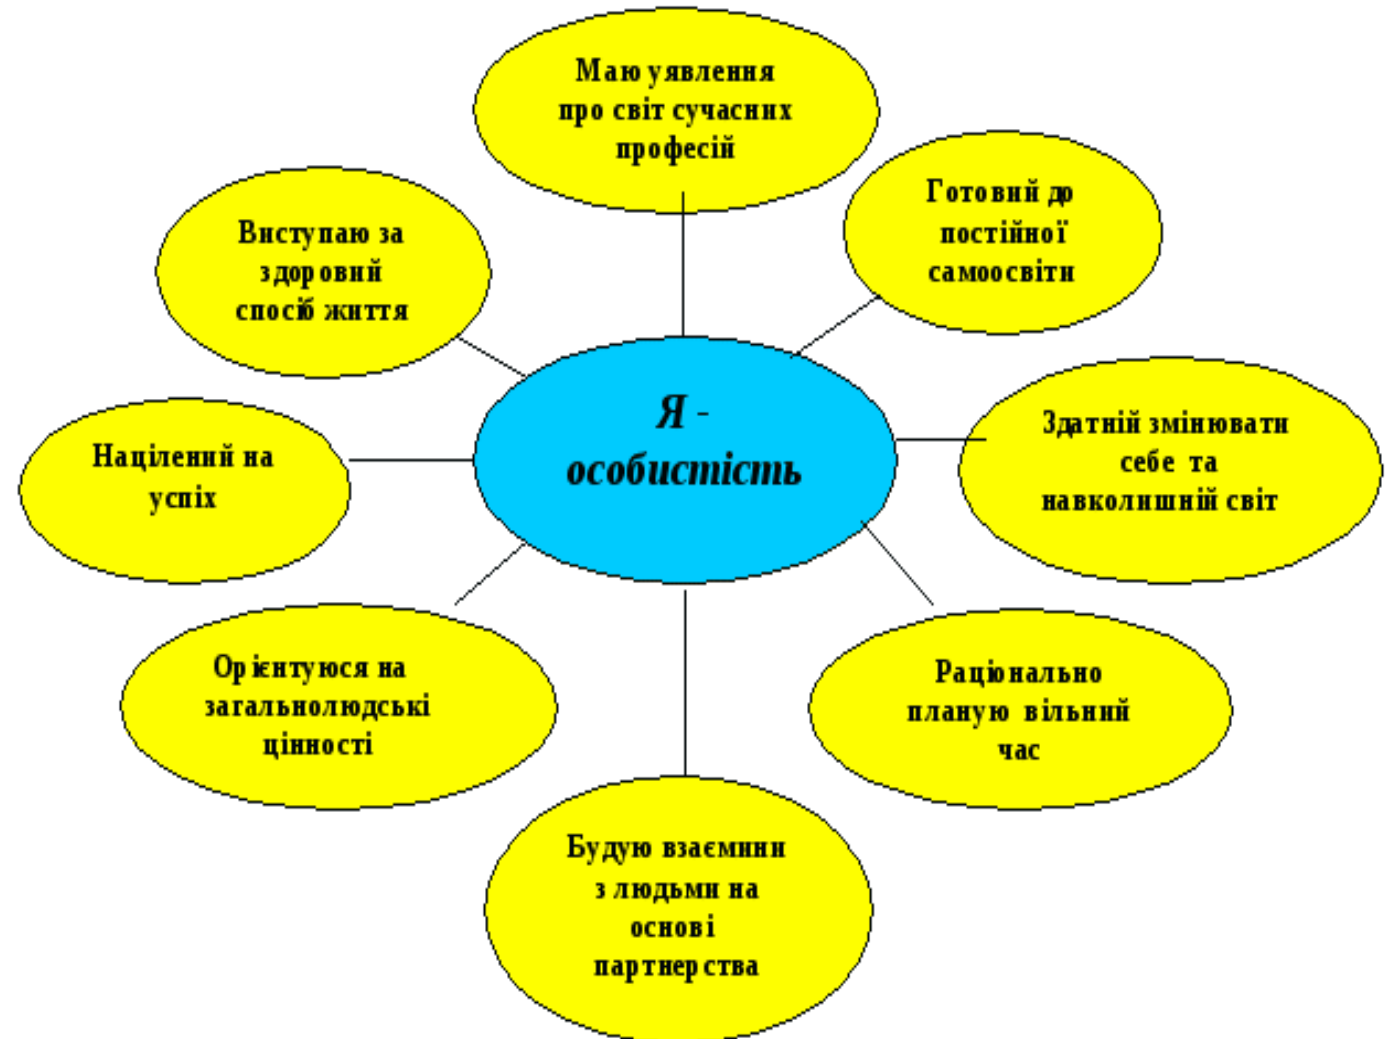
Маю уявлення про світ сучасних професій

Виступаю за здоровий спосіб життя

Готовий до постійної самоосвіти

Я - особистість

Націлений на успіх

Здатній змінювати себе та навколишній світ

Орієнтуюся на загальнолюдські цінності

Раціонально планую вільний час

Будую взаємини з людьми на основі партнерства